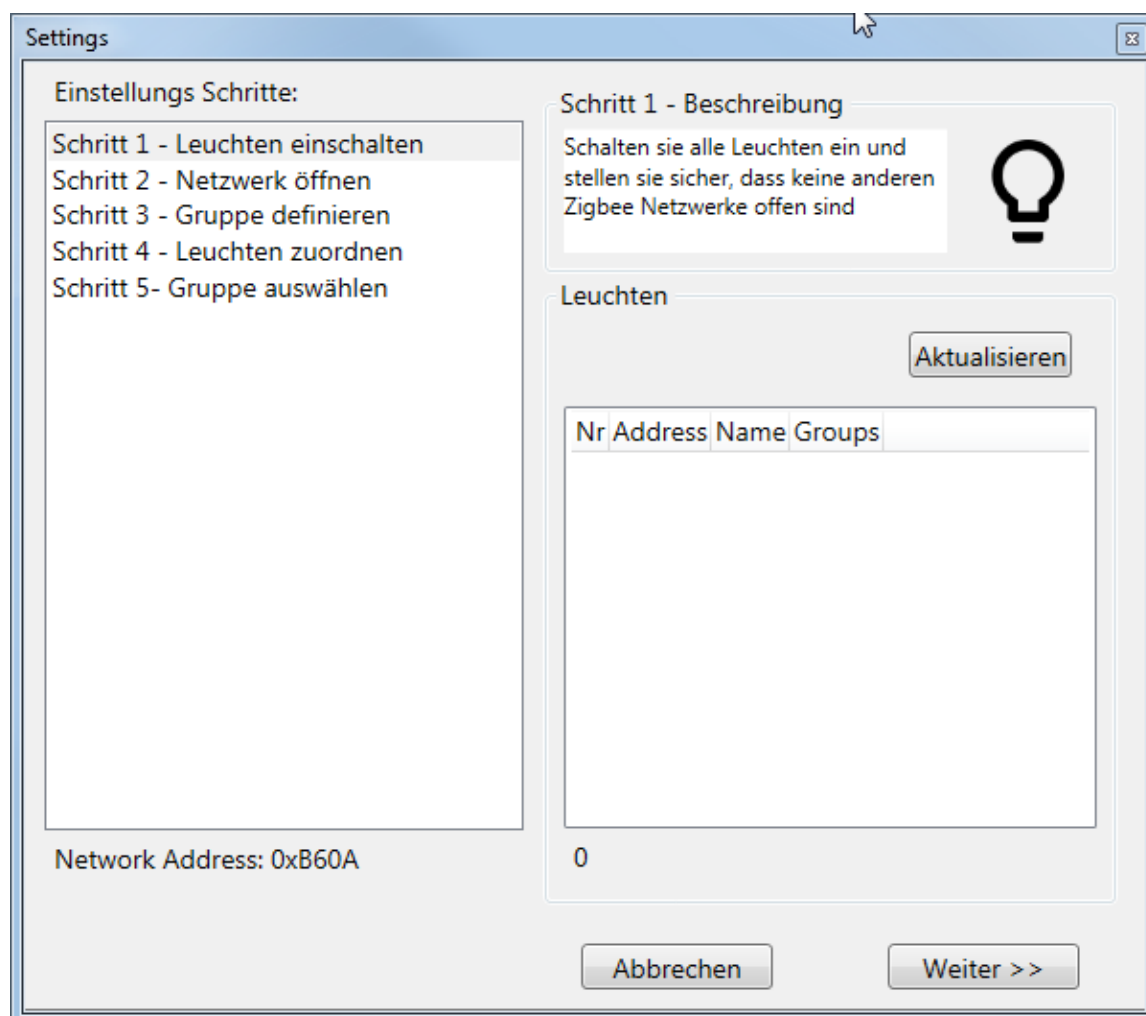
Settings

Einstellungs Schritte:

Schritt 1 - Leuchten einschalten
Schritt 2 - Netzwerk öffnen
Schritt 3 - Gruppe definieren
Schritt 4 - Leuchten zuordnen
Schritt 5- Gruppe auswählen

Network Address: 0xB60A

Schritt 1 - Beschreibung

Schalten sie alle Leuchten ein und stellen sie sicher, dass keine anderen Zigbee Netzwerke offen sind

Leuchten

Aktualisieren

| Nr | Address | Name | Groups |
|---|---|---|---|

0

Abbrechen

Weiter >>